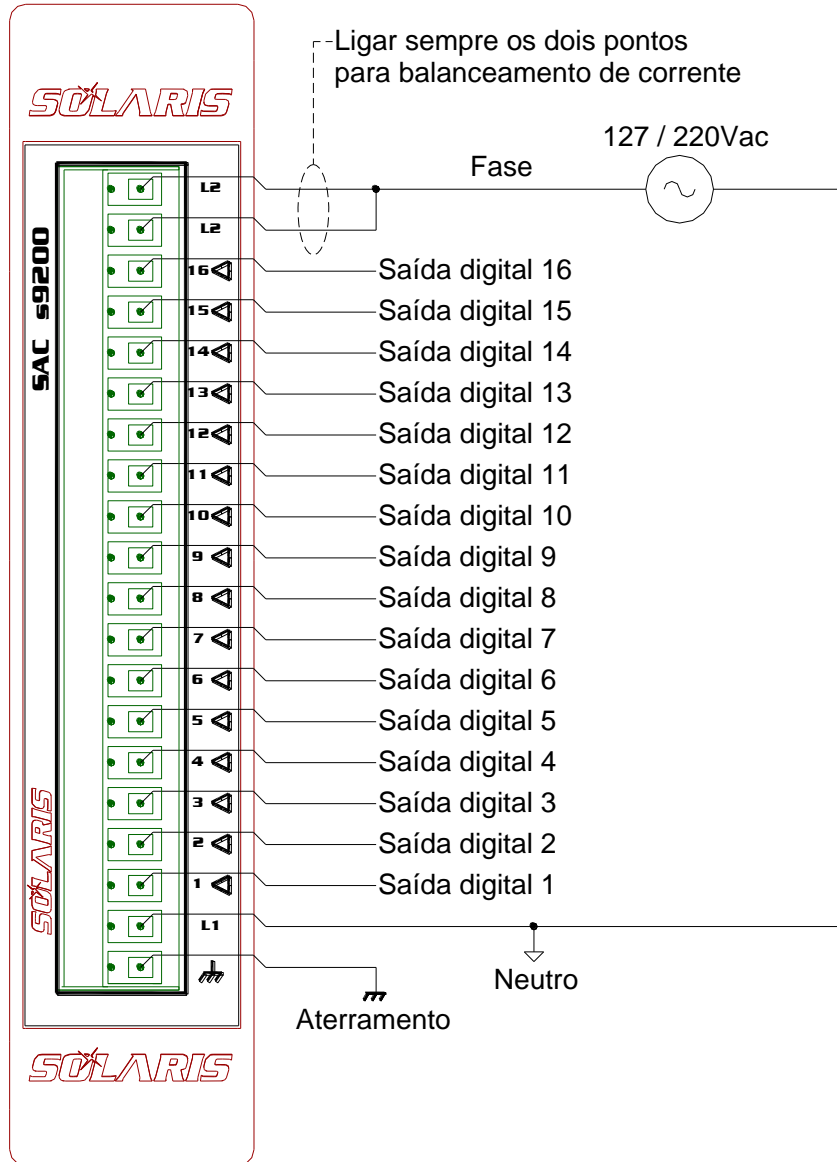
SOLARIS

SAC s9200

L2
L2
16
15
14
13
12
11
10
9
8
7
6
5
4
3
2
1
L1

SOLARIS

SOLARIS

Ligar sempre os dois pontos para balanceamento de corrente

127 / 220Vac

Fase

Saída digital 16
Saída digital 15
Saída digital 14
Saída digital 13
Saída digital 12
Saída digital 11
Saída digital 10
Saída digital 9
Saída digital 8
Saída digital 7
Saída digital 6
Saída digital 5
Saída digital 4
Saída digital 3
Saída digital 2
Saída digital 1

Neutro

Aterramento